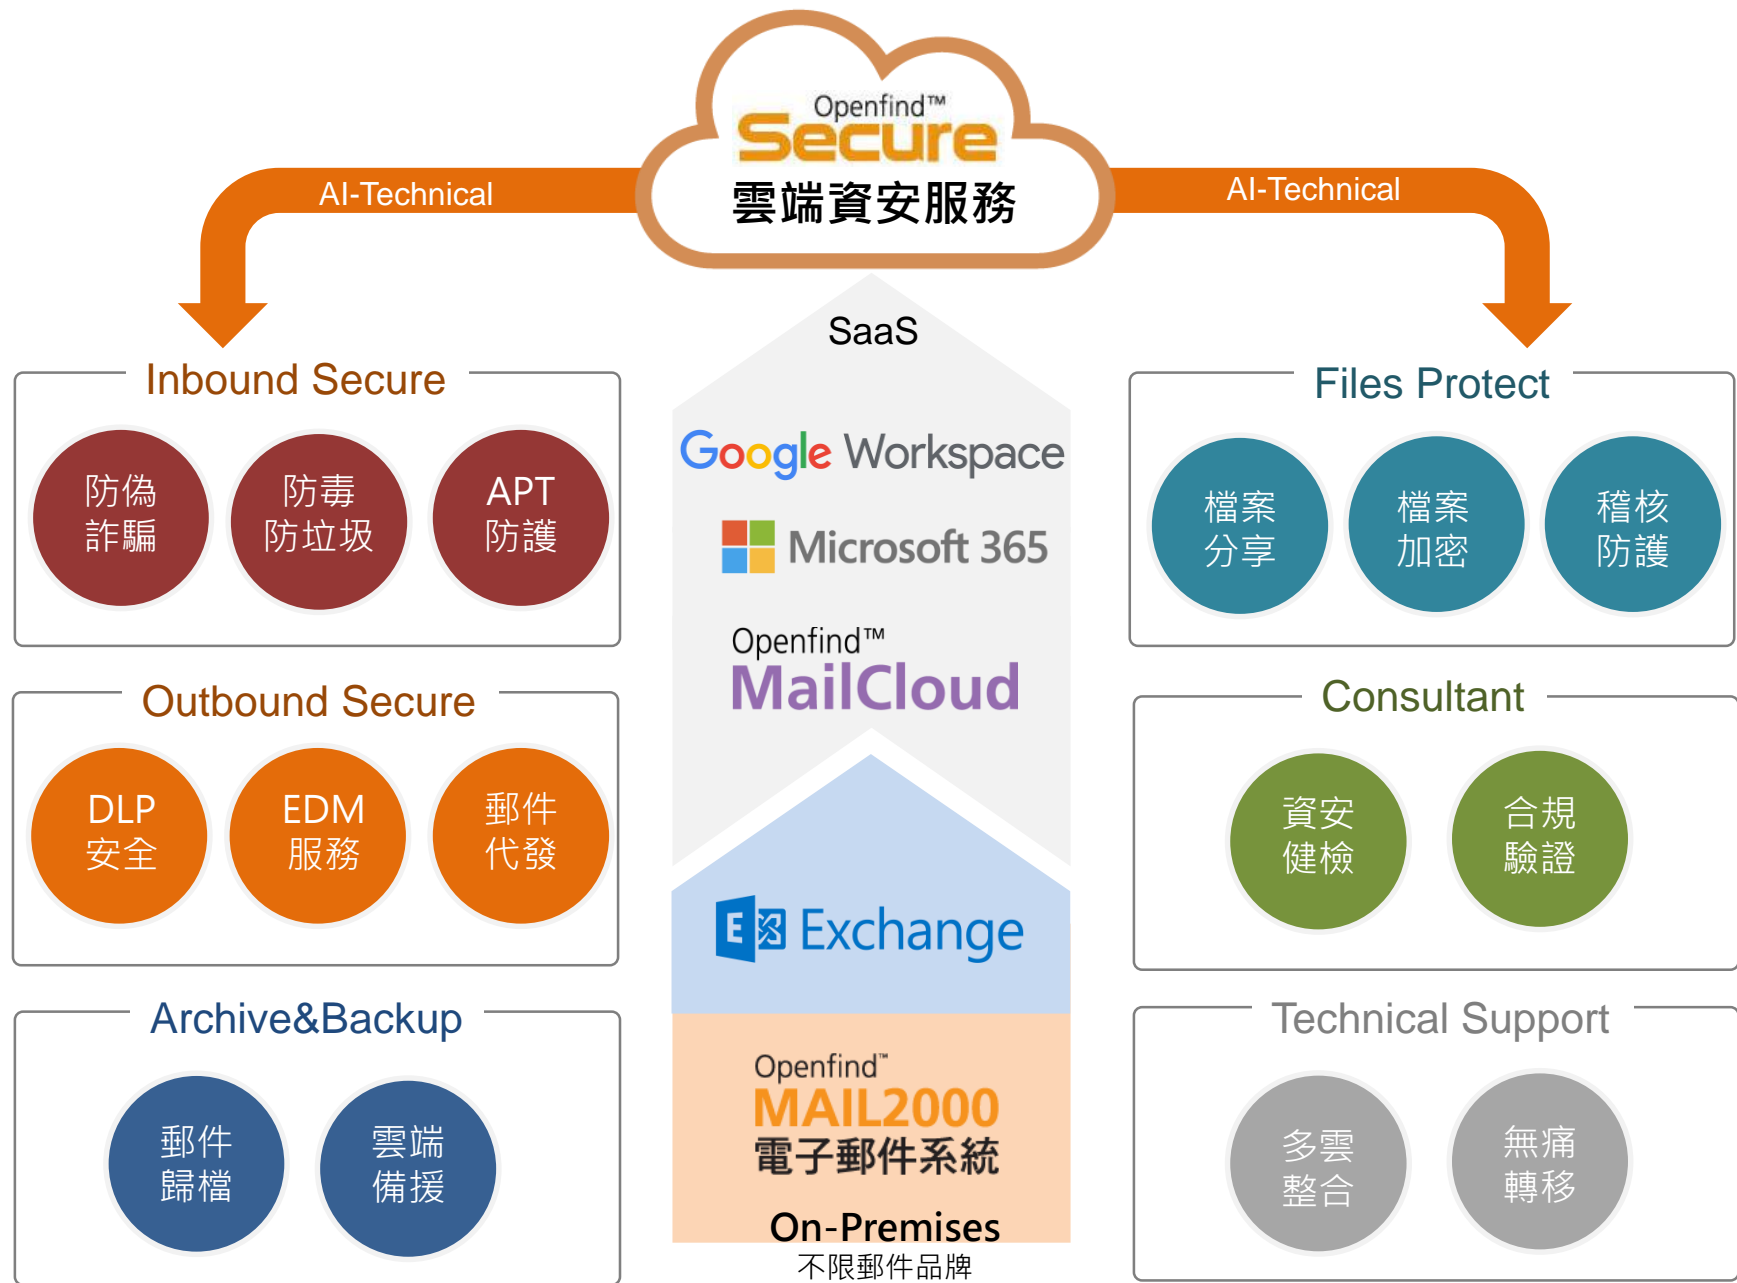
Openfind™ Secure
雲端資安服務

AI-Technical

AI-Technical

SaaS

Google Workspace

Microsoft 365

Openfind™ MailCloud

Exchange

Openfind™ MAIL2000
電子郵件系統

On-Premises
不限郵件品牌

Inbound Secure

防偽詐騙

防毒防垃圾

APT防護

Outbound Secure

DLP安全

EDM服務

郵件代發

Archive&Backup

郵件歸檔

雲端備援

Files Protect

檔案分享

檔案加密

稽核防護

Consultant

資安健檢

合規驗證

Technical Support

多雲整合

無痛轉移